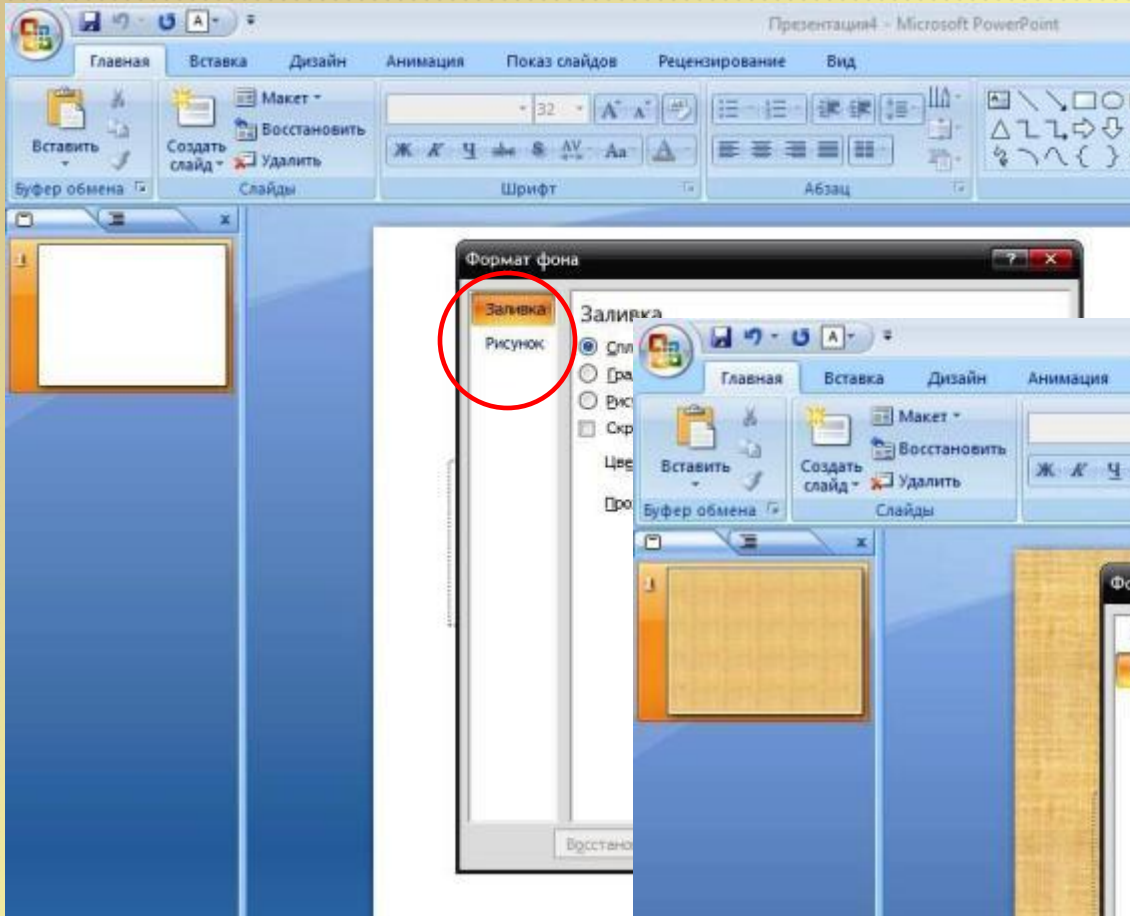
Презентация4 - Microsoft PowerPoint

Главная
Вставка
Дизайн
Анимация
Показ слайдов
Рецензирование
Вид

Вставить
Создать слайд
Макет
Восстановить
Удалить
Буфер обмена
Слайды
32
Шрифт
Абзац

Формат фона
Заливка
Рисунок
Заливка
Спл
Гра
Рис
Скр
Цве
Про
Восстано

Главная
Вставка
Дизайн
Анимация
Вставить
Создать слайд
Макет
Восстановить
Удалить
Буфер обмена
Слайды
Фо